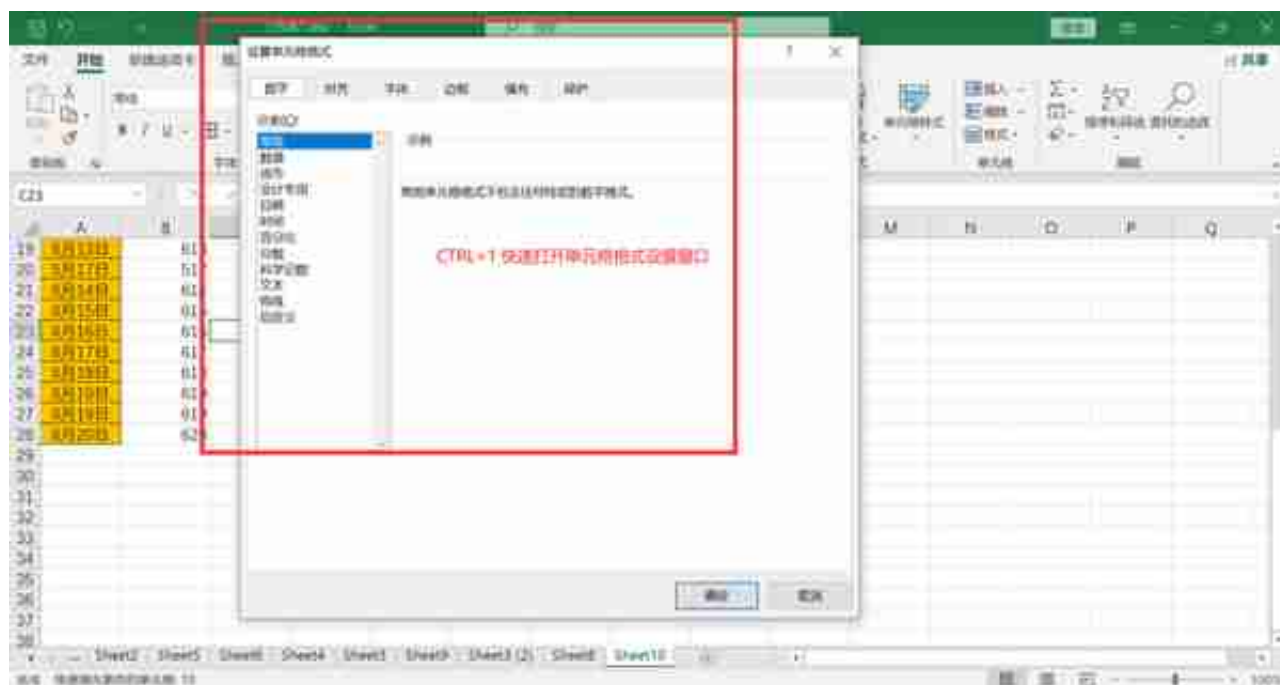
文件 开始

设置单元格格式

数字 对齐 字体 边框 填充 保护

分类(C)
常规
数值
货币
会计专用
日期
时间
百分比
分数
科学记数
文本
特殊
自定义

示例

常规单元格格式不包含任何特定的数字格式。

CTRL+1 快速打开单元格格式设置窗口

确定 取消

C23

A B M N O P Q

19 8月12日 61
20 8月12日 51
21 8月14日 61
22 8月15日 61
23 8月16日 61
24 8月17日 61
25 8月18日 61
26 8月19日 61
27 8月19日 61
28 8月20日 62
29
30
31
32
33
34
35
36
37
38

Sheet2 Sheet5 Sheet6 Sheet4 Sheet1 Sheet9 Sheet3 (2) Sheet8 Sheet10

共享

单元格样式

插入 删除 格式

单元格

排序和筛选 查找和选择

编辑